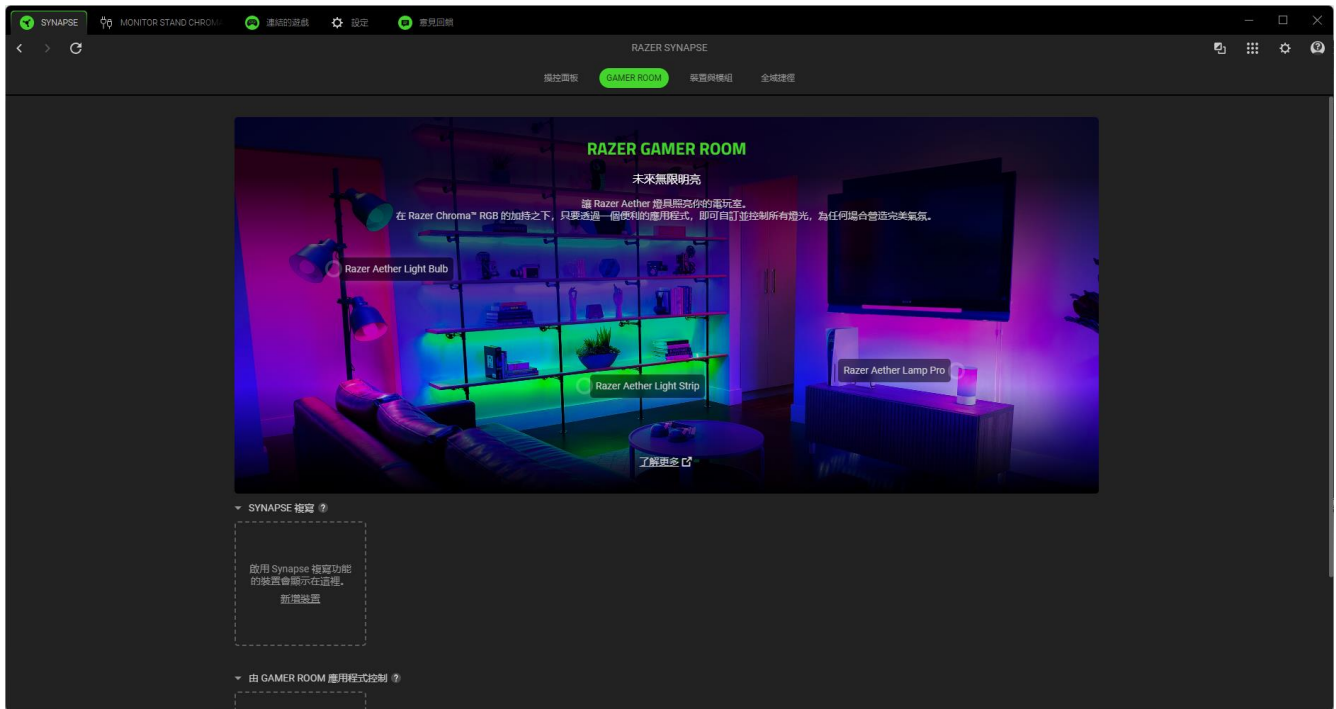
SYNAPSE MONITOR STAND CHROMA 連結的遊戲 設定 意見回饋

RAZER SYNAPSE

操控面板 GAMER ROOM 裝置與模組 全域捷徑

RAZER GAMER ROOM

未來無限明亮

讓 Razer Aether 燈具照亮你的電玩室。
在 Razer Chroma™ RGB 的加持之下，只要透過一個便利的應用程式，即可自訂並控制所有燈光，為任何場合營造完美氣氛。

Razer Aether Light Bulb

Razer Aether Light Strip

Razer Aether Lamp Pro

了解更多

SYNAPSE 複寫 ?

啟用 Synapse 複寫功能的裝置會顯示在這裡。
新增裝置

由 GAMER ROOM 應用程式控制 ?